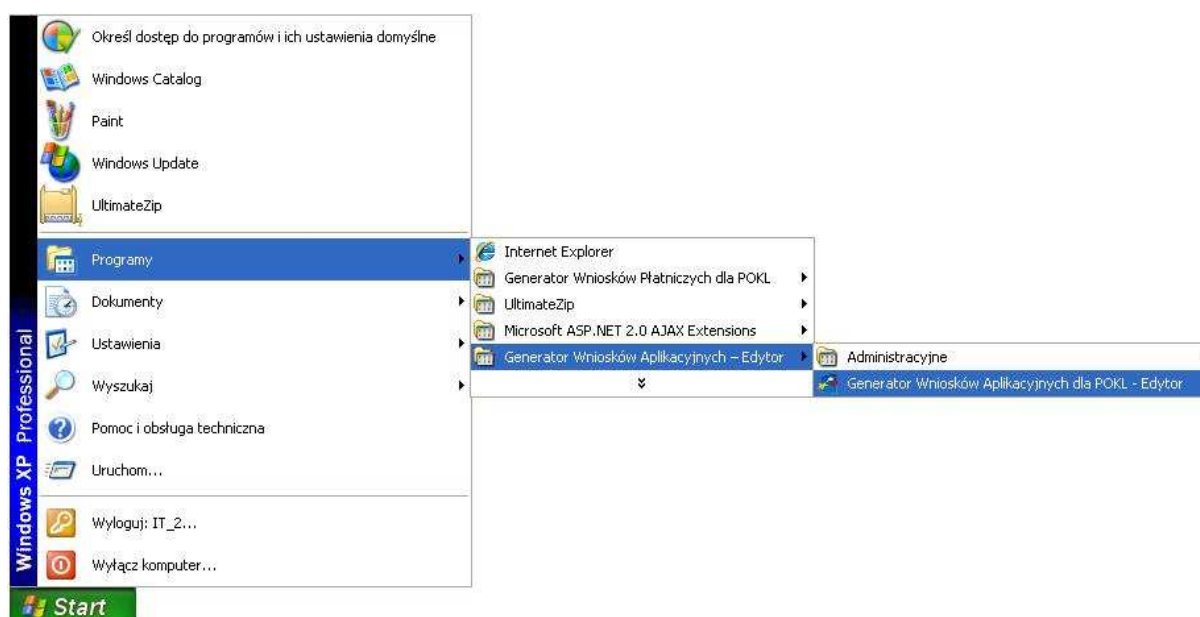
Windows XP Professional

Określ dostęp do programów i ich ustawienia domyślne

Windows Catalog

Paint

Windows Update

UltimateZip

Programy

Dokumenty

Ustawienia

Wyszukaj

Pomoc i obsługa techniczna

Uruchom...

Wyloguj: IT_2...

Wyłącz komputer...

Start

Internet Explorer

Generator Wniosków Płatniczych dla POKL

UltimateZip

Microsoft ASP.NET 2.0 AJAX Extensions

Generator Wniosków Aplikacyjnych – Edytor

Administracyjne

Generator Wniosków Aplikacyjnych dla POKL - Edytor